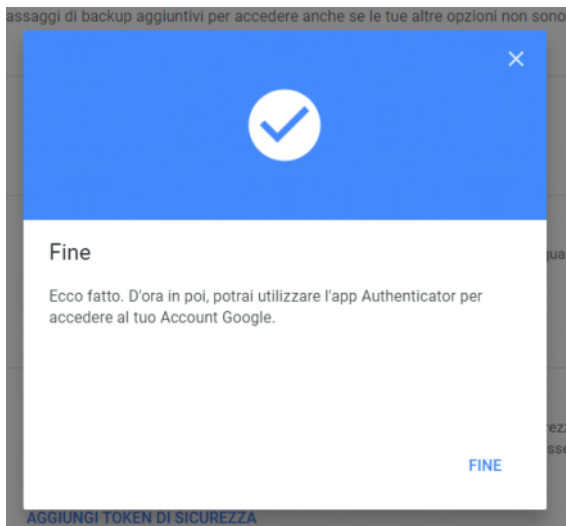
assaggi di backup aggiuntivi per accedere anche se le tue altre opzioni non sono

×

Fine

Ecco fatto. D'ora in poi, potrai utilizzare l'app Authenticator per accedere al tuo Account Google.

FINE

AGGIUNGI TOKEN DI SICUREZZA